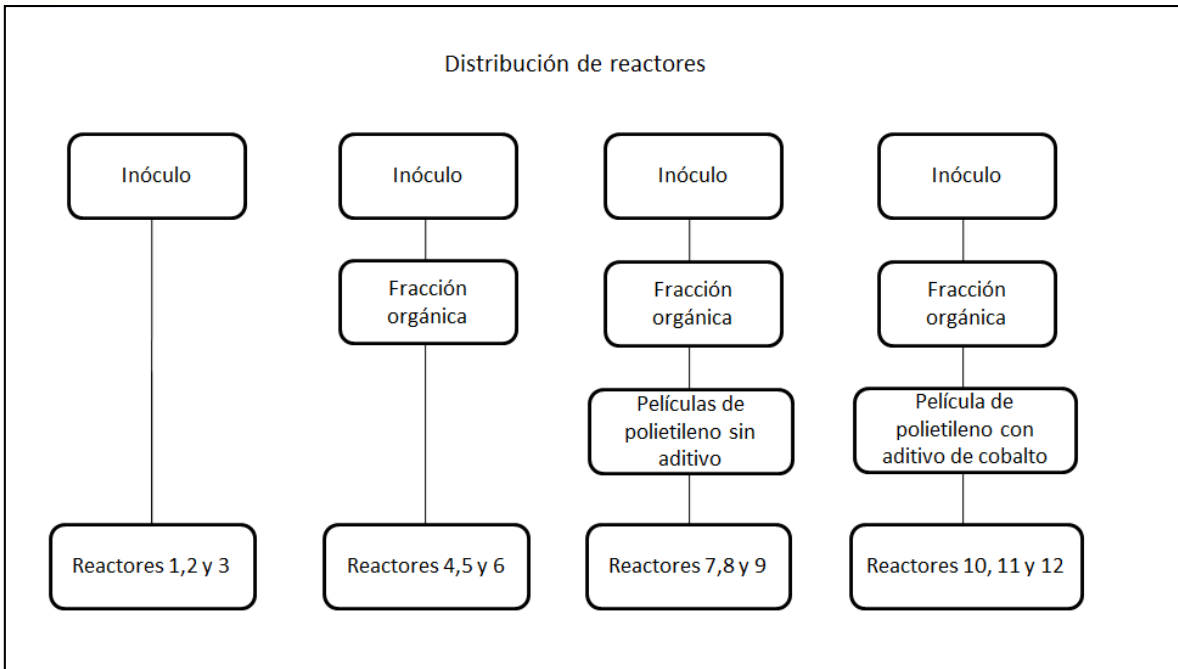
Distribución de reactores

Inóculo

Reactores 1,2 y 3

Inóculo

Fracción orgánica

Reactores 4,5 y 6

Inóculo

Fracción orgánica

Películas de polietileno sin aditivo

Reactores 7,8 y 9

Inóculo

Fracción orgánica

Película de polietileno con aditivo de cobalto

Reactores 10, 11 y 12